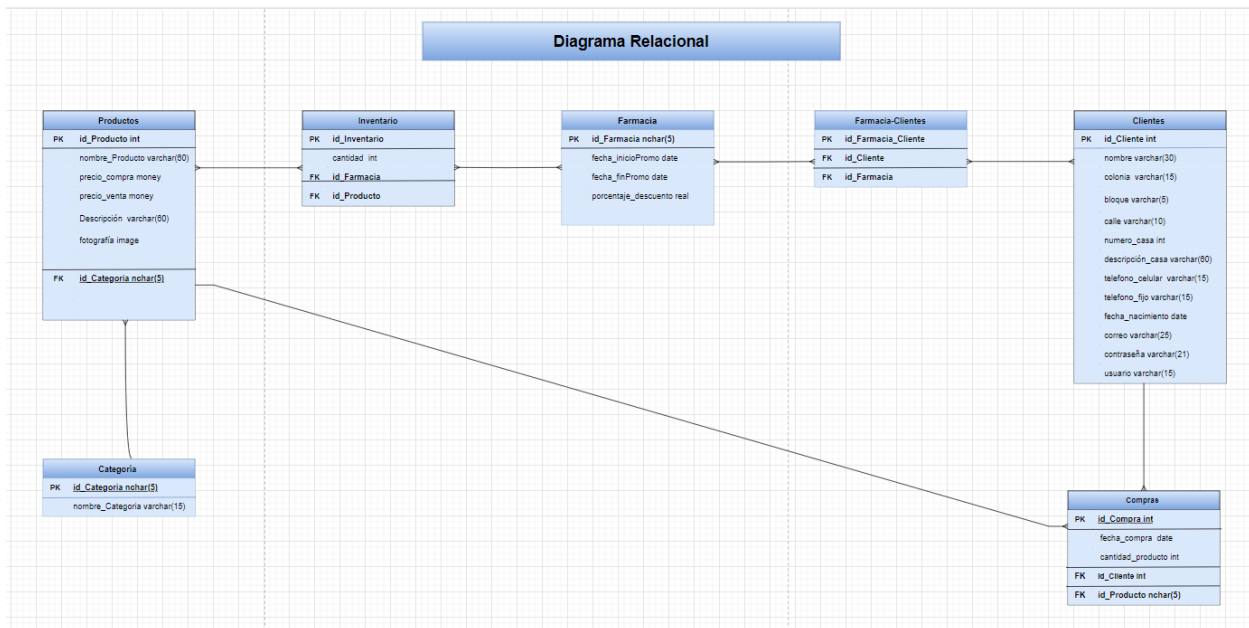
Diagrama Relacional

Productos
PK id_Producto int
nombre_Producto varchar(60)
precio_compra money
precio_venta money
Descripción varchar(60)
fotografía image
FK id_Categoria nchar(5)

Inventario
PK id_Inventario
cantidad int
FK id_Farmacia
FK id_Producto

Farmacia
PK id_Farmacia nchar(5)
fecha_inicioPromo date
fecha_finPromo date
porcentaje_descuento real

Farmacia-Clientes
PK id_Farmacia_Cliente
FK id_Cliente
FK id_Farmacia

Clientes
PK id_Cliente int
nombre varchar(30)
colonia varchar(15)
bloque varchar(5)
calle varchar(10)
numero_casa int
descripción_casa varchar(60)
telefono_celular varchar(15)
telefono_fijo varchar(15)
fecha_nacimiento date
correo varchar(25)
contraseña varchar(21)
usuario varchar(15)

Categoria
PK id_Categoria nchar(5)
nombre_Categoria varchar(15)

Compras
PK id_Compra int
fecha_compra date
cantidad_producto int
FK id_Cliente int
FK id_Producto nchar(5)